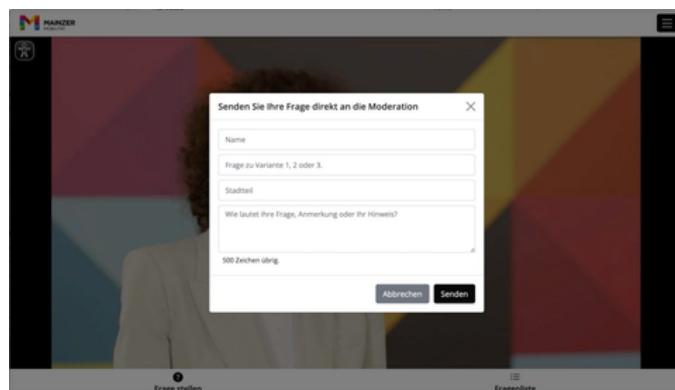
MAINZER MOBILITÄT

Senden Sie Ihre Frage direkt an die Moderation

Name

Frage zu Variante 1, 2 oder 3.

Stadtteil

Wie lautet Ihre Frage, Anmerkung oder Ihr Hinweis?

500 Zeichen übrig.

Abbrechen Senden

Frage stellen

Fragenliste